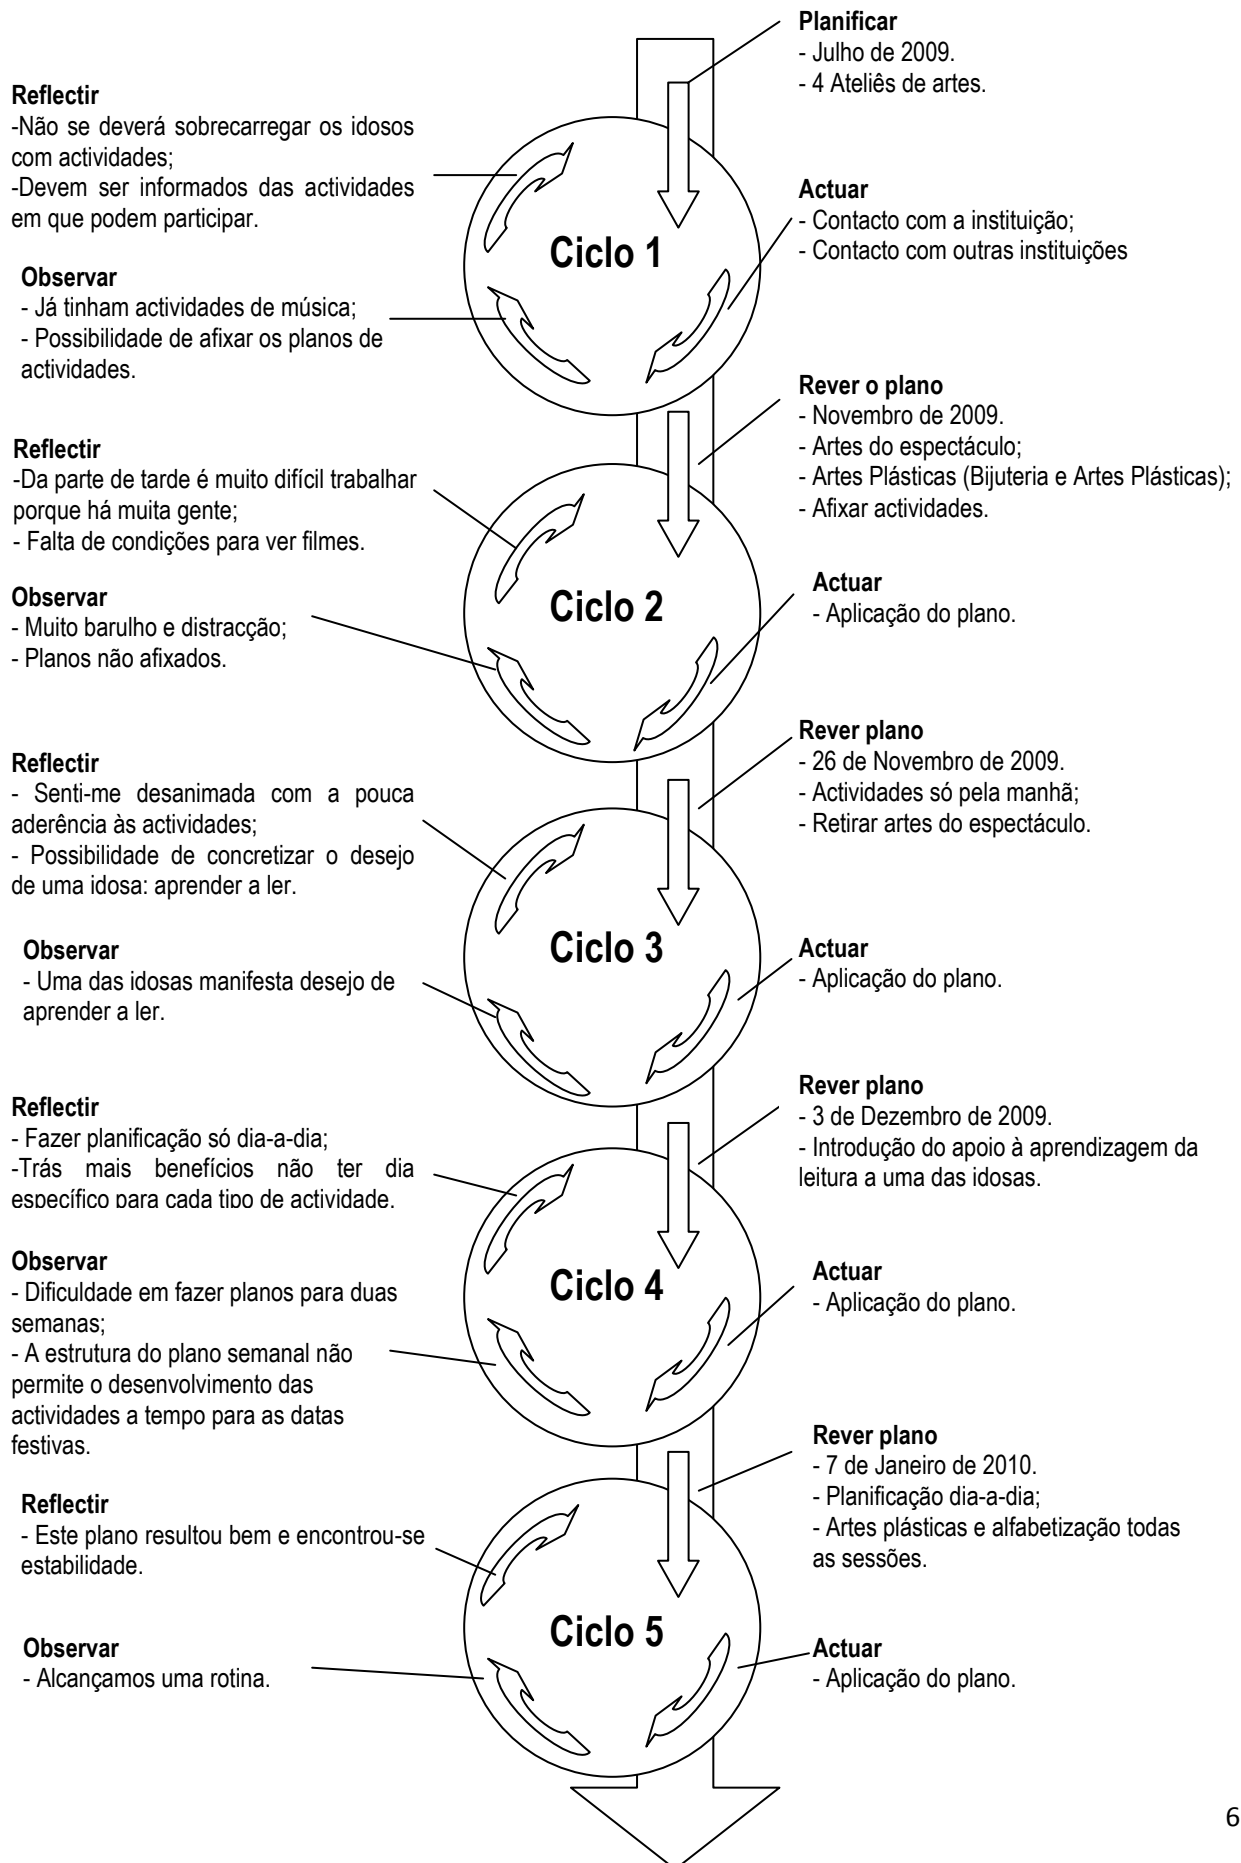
Planificar
- Julho de 2009.
- 4 Ateliês de artes.

Reflectir
-Não se deverá sobrecarregar os idosos com actividades;
-Devem ser informados das actividades em que podem participar.

Actuar
- Contacto com a instituição;
- Contacto com outras instituições

Ciclo 1

Observar
- Já tinham actividades de música;
- Possibilidade de afixar os planos de actividades.

Rever o plano
- Novembro de 2009.
- Artes do espectáculo;
- Artes Plásticas (Bijuteria e Artes Plásticas);
- Afixar actividades.

Reflectir
-Da parte de tarde é muito difícil trabalhar porque há muita gente;
- Falta de condições para ver filmes.

Ciclo 2

Actuar
- Aplicação do plano.

Observar
- Muito barulho e distracção;
- Planos não afixados.

Rever plano
- 26 de Novembro de 2009.
- Actividades só pela manhã;
- Retirar artes do espectáculo.

Reflectir
- Senti-me desanimada com a pouca aderência às actividades;
- Possibilidade de concretizar o desejo de uma idosa: aprender a ler.

Ciclo 3

Observar
- Uma das idosas manifesta desejo de aprender a ler.

Actuar
- Aplicação do plano.

Rever plano
- 3 de Dezembro de 2009.
- Introdução do apoio à aprendizagem da leitura a uma das idosas.

Reflectir
- Fazer planificação só dia-a-dia;
-Trás mais benefícios não ter dia específico para cada tipo de actividade.

Observar
- Dificuldade em fazer planos para duas semanas;
- A estrutura do plano semanal não permite o desenvolvimento das actividades a tempo para as datas festivas.

Ciclo 4

Actuar
- Aplicação do plano.

Rever plano
- 7 de Janeiro de 2010.
- Planificação dia-a-dia;
- Artes plásticas e alfabetização todas as sessões.

Reflectir
- Este plano resultou bem e encontrou-se estabilidade.

Ciclo 5

Observar
- Alcançamos uma rotina.

Actuar
- Aplicação do plano.

6